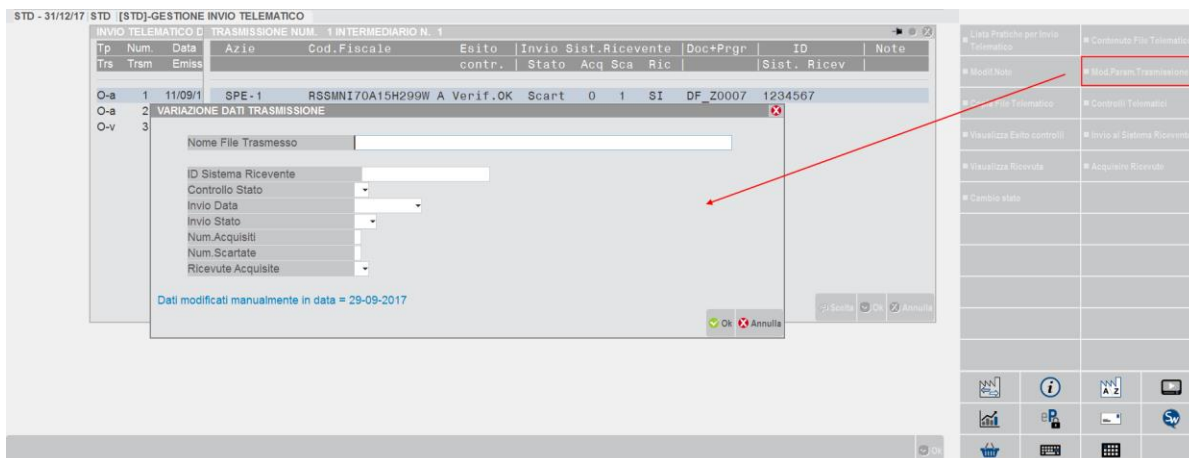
STD - 31/12/17 STD [STD]-GESTIONE INVIO TELEMATICO

INVIO TELEMATICO D TRASMISSIONE NUM. 1 INTERMEDIARIO N. 1

| Tp Trs | Num. Trsm | Data Emiss | Azie | Cod.Fiscale | Esito contr. | Invio Stato | Sist.Ricevente Acq | Sca | Ric | Doc+Prgr | ID Sist. Ricev | Note |
|---|---|---|---|---|---|---|---|---|---|---|---|---|
| O-a | 1 | 11/09/1 | SPE-1 | RSSMNI70A15H299W | A Verif.OK | Scart | 0 | 1 | SI | DF_Z0007 | 1234567 | |
| O-a | 2 | | | | | | | | | | | |
| O-v | 3 | | | | | | | | | | | |

VARIAZIONE DATI TRASMISSIONE

Nome File Trasmesso

ID Sistema Ricevente
Controllo Stato
Invio Data
Invio Stato
Num.Acquisiti
Num.Scartate
Ricevute Acquisite

Dati modificati manualmente in data = 29-09-2017

Ok Annulla

Scelta Ok Annulla

Lista Pratiche per Invio Telematico
Contenuto File Telematico
Modif.Note
Mod.Param.Trasmissione
Crea File Telematico
Controlli Telematici
Visualizza Esito controlli
Invio al Sistema Ricevente
Visualizza Ricevuta
Acquisire Ricevute
Cambio stato

Ok